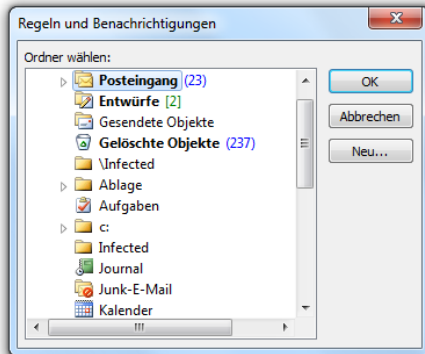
Regeln und Benachrichtigungen

Ordner wählen:

Posteingang (23)
Entwürfe [2]
Gesendete Objekte
Gelöschte Objekte (237)
\Infected
Ablage
Aufgaben
c:
Infected
Journal
Junk-E-Mail
Kalender

OK
Abbrechen
Neu...